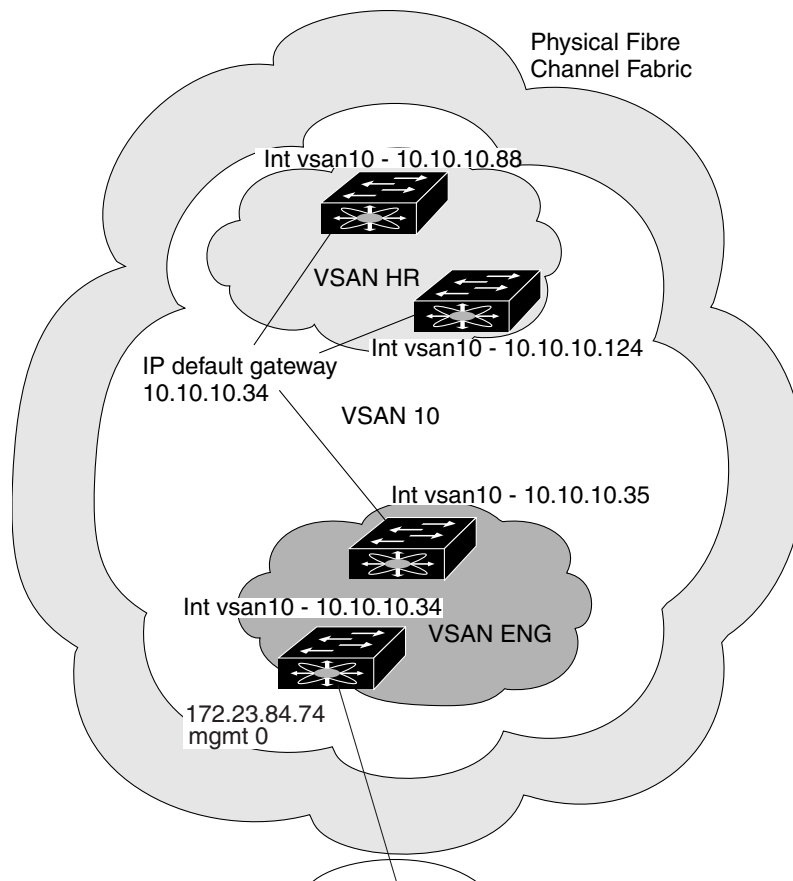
Physical Fibre Channel Fabric

Int vsan10 - 10.10.10.88

VSAN HR

Int vsan10 - 10.10.10.124

IP default gateway
10.10.10.34

VSAN 10

Int vsan10 - 10.10.10.35

Int vsan10 - 10.10.10.34

VSAN ENG

172.23.84.74
mgmt 0